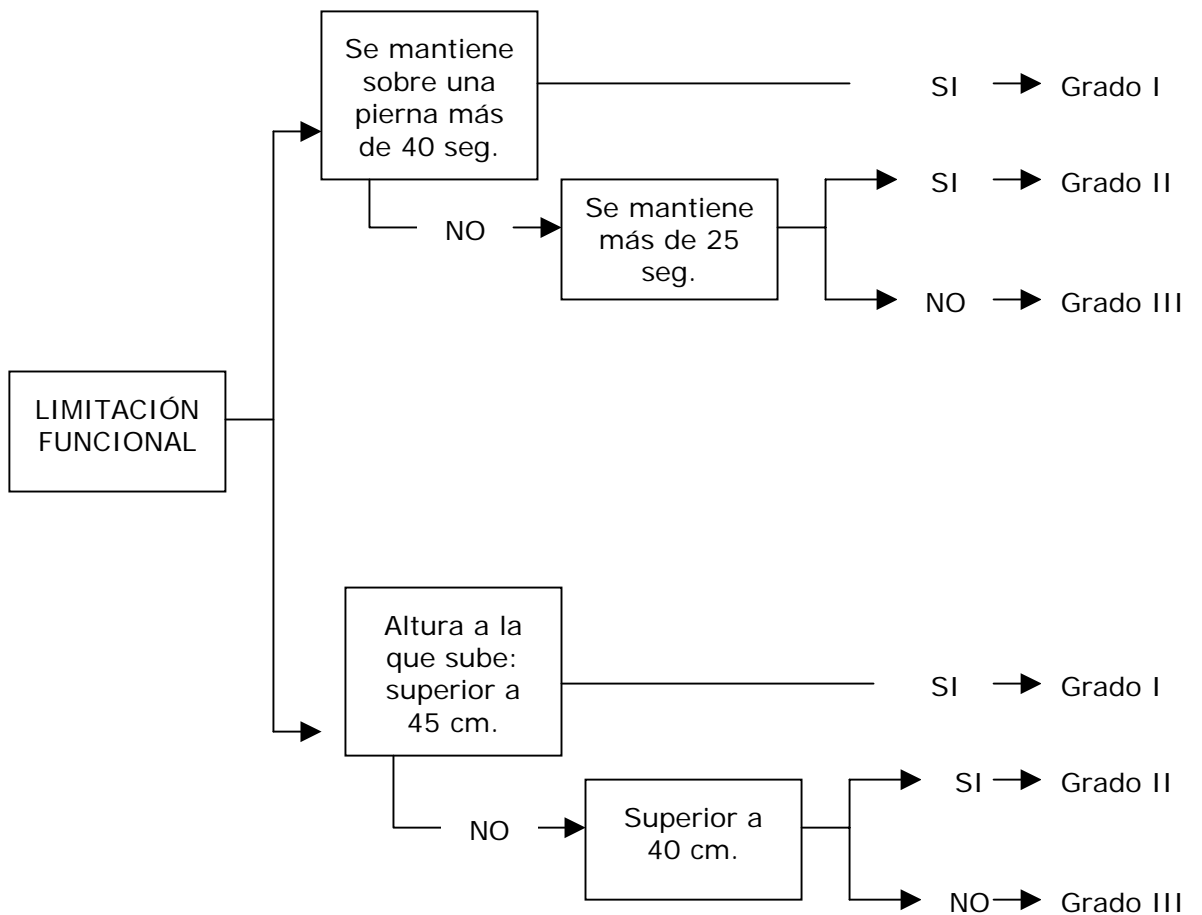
LIMITACIÓN FUNCIONAL

Se mantiene sobre una pierna más de 40 seg.

SI → Grado I

NO → Se mantiene más de 25 seg.

SI → Grado II

NO → Grado III

Altura a la que sube: superior a 45 cm.

SI → Grado I

NO → Superior a 40 cm.

SI → Grado II

NO → Grado III